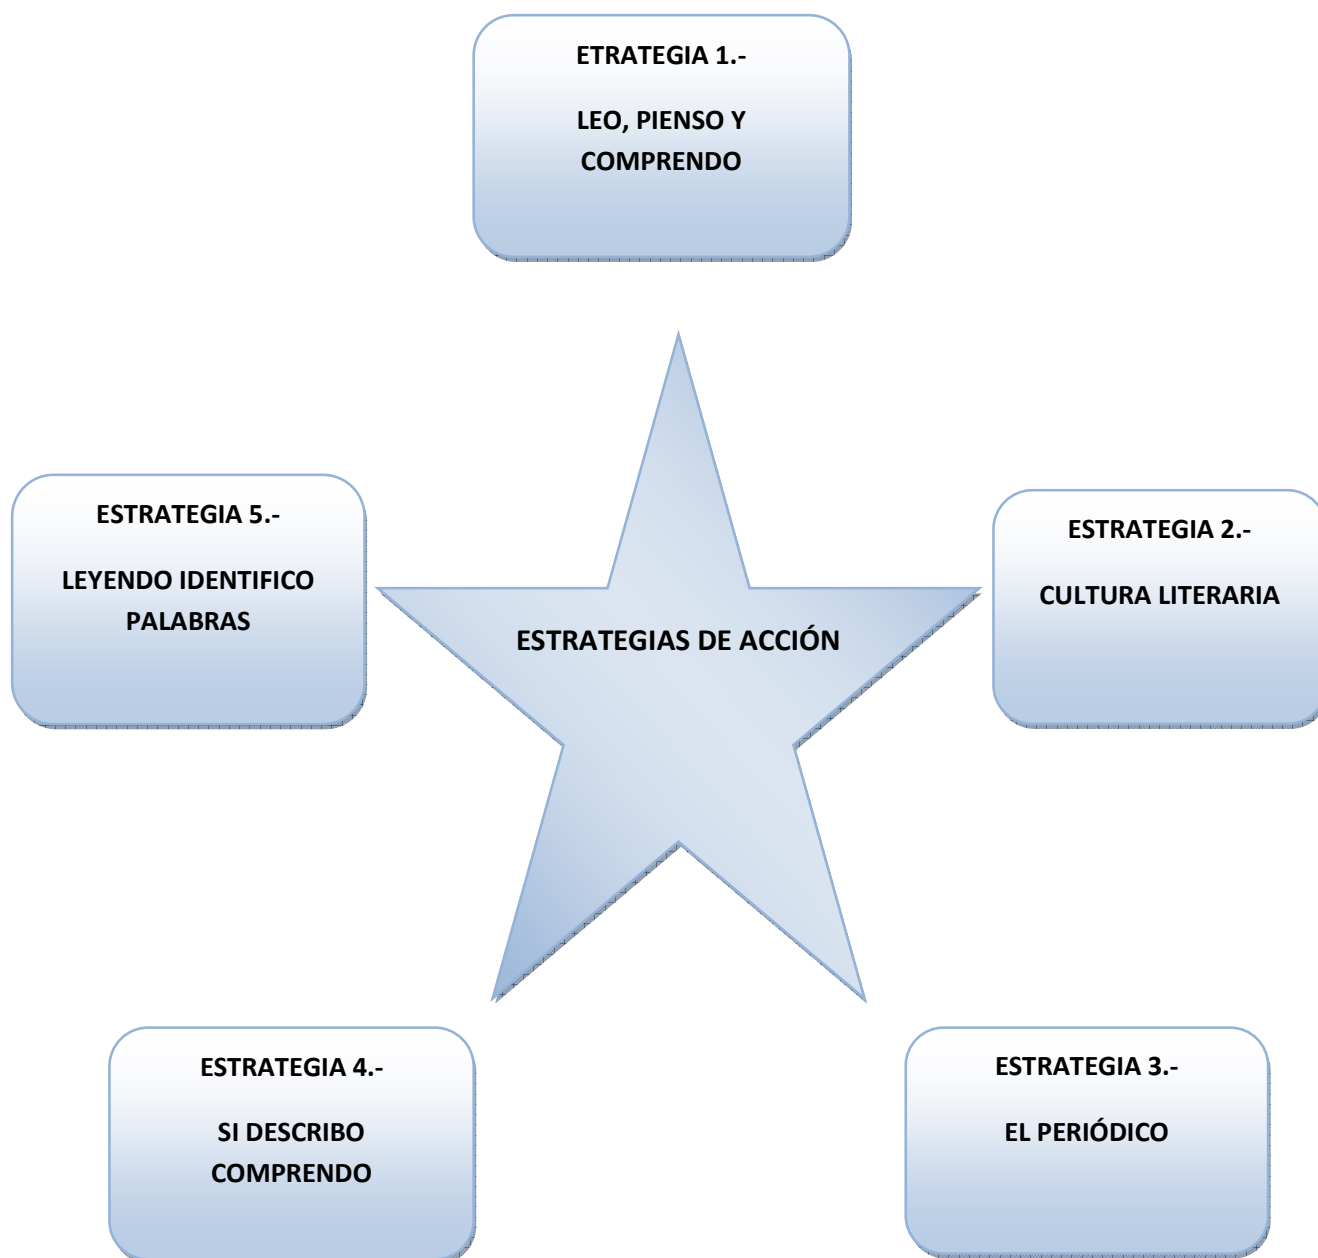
ETRATEGIA 1.-

LEO, PIENSO Y COMPRENDO

ESTRATEGIA 5.-

LEYENDO IDENTIFICO PALABRAS

ESTRATEGIAS DE ACCIÓN

ESTRATEGIA 2.-

CULTURA LITERARIA

ESTRATEGIA 4.-

SI DESCRIBO COMPRENDO

ESTRATEGIA 3.-

EL PERIÓDICO